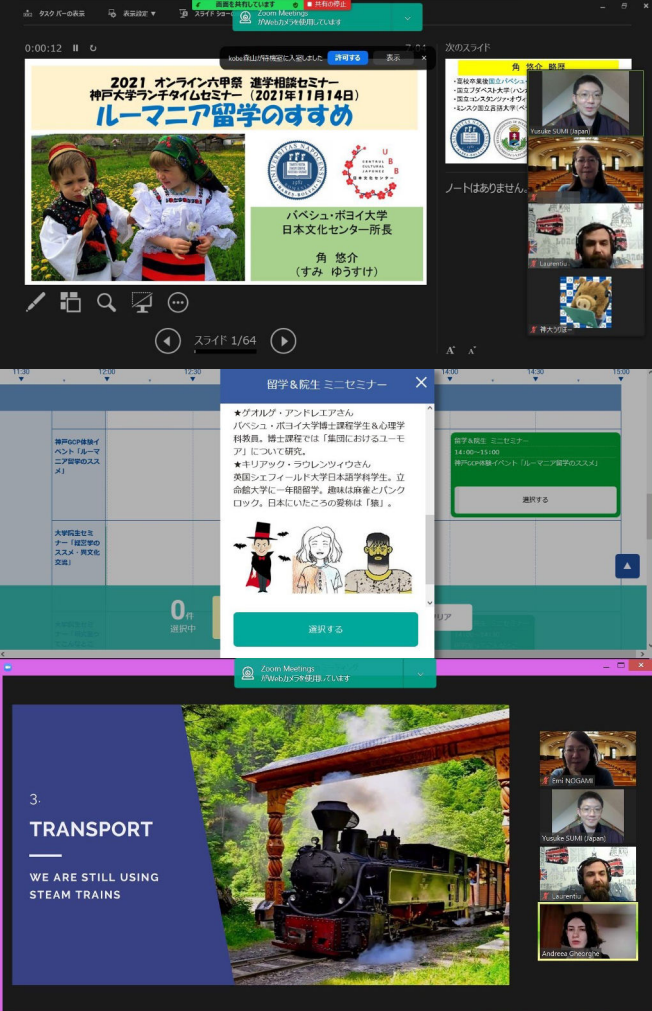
画面を共有しています　共有の停止

タスク バーの表示　表示設定 ▼　スライド ショー

Zoom Meetings がWebカメラを使用しています

0:00:12

kobe森山が待機室に入室しました　許可する　表示

2021 オンライン六甲祭 進学相談セミナー
神戸大学ランチタイムセミナー（2021年11月14日）
ルーマニア留学のすすめ

バベシュ・ボヨイ大学
日本文化センター所長
角 悠介
（すみ ゆうすけ）

スライド 1/64

次のスライド

角 悠介 略歴

ノートはありません。

Yusuke SUMI (Japan)

Laurentiu

神大ウリ坊

留学＆院生 ミニセミナー

★ゲオルゲ・アンドレエアさん
バベシュ・ボヨイ大学博士課程学生＆心理学科教員。博士課程では「集団におけるユーモア」について研究。
★キリアック・ラウレンツィウさん
英国シェフィールド大学日本語学科学生。立命館大学に一年間留学。趣味は麻雀とパンクロック。日本にいたころの愛称は「狼」。

選択する

11:30　12:00　12:30　14:00　14:30　15:00

神戸GCP体験イベント「ルーマニア留学のススメ」

大学院生セミ ナー「研究学のススメ・異文化交流」

留学＆院生 ミニセミナー
14:00～15:00
神戸GCP体験イベント「ルーマニア留学のススメ」

選択する

0件
選択中

Zoom Meetings がWebカメラを使用しています

3.
TRANSPORT
WE ARE STILL USING STEAM TRAINS

Emi NOGAMI

Yusuke SUMI (Japan)

Laurentiu

Andreea Gheorghe